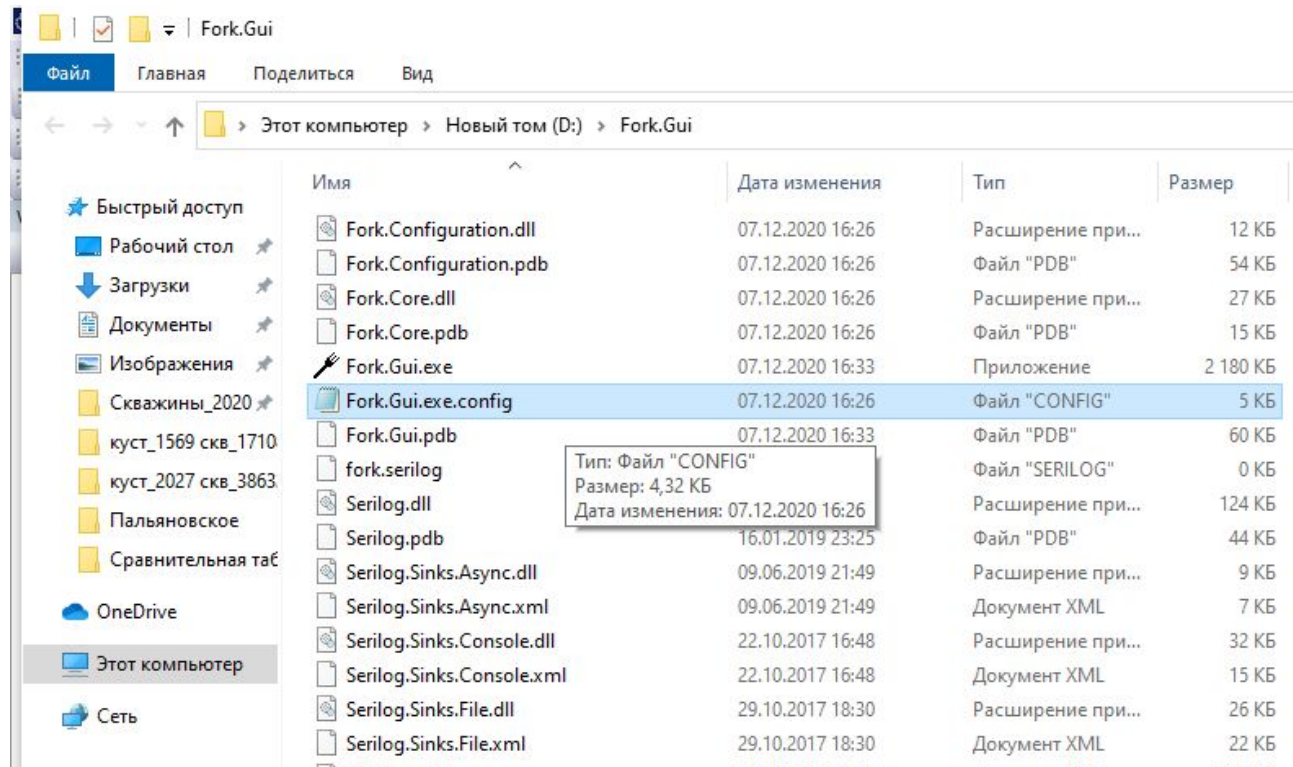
Fork.Gui

Файл Главная Поделиться Вид

Этот компьютер > Новый том (D:) > Fork.Gui

Быстрый доступ
Рабочий стол
Загрузки
Документы
Изображения
Скважины_2020
куст_1569 скв_1710
куст_2027 скв_3863
Пальяновское
Сравнительная таб
OneDrive
Этот компьютер
Сеть

| Имя | Дата изменения | Тип | Размер |
|---|---|---|---|
| Fork.Configuration.dll | 07.12.2020 16:26 | Расширение при... | 12 КБ |
| Fork.Configuration.pdb | 07.12.2020 16:26 | Файл "PDB" | 54 КБ |
| Fork.Core.dll | 07.12.2020 16:26 | Расширение при... | 27 КБ |
| Fork.Core.pdb | 07.12.2020 16:26 | Файл "PDB" | 15 КБ |
| Fork.Gui.exe | 07.12.2020 16:33 | Приложение | 2 180 КБ |
| Fork.Gui.exe.config | 07.12.2020 16:26 | Файл "CONFIG" | 5 КБ |
| Fork.Gui.pdb | 07.12.2020 16:33 | Файл "PDB" | 60 КБ |
| fork.serilog | | Файл "SERILOG" | 0 КБ |
| Serilog.dll | | Расширение при... | 124 КБ |
| Serilog.pdb | 16.01.2019 23:25 | Файл "PDB" | 44 КБ |
| Serilog.Sinks.Async.dll | 09.06.2019 21:49 | Расширение при... | 9 КБ |
| Serilog.Sinks.Async.xml | 09.06.2019 21:49 | Документ XML | 7 КБ |
| Serilog.Sinks.Console.dll | 22.10.2017 16:48 | Расширение при... | 32 КБ |
| Serilog.Sinks.Console.xml | 22.10.2017 16:48 | Документ XML | 15 КБ |
| Serilog.Sinks.File.dll | 29.10.2017 18:30 | Расширение при... | 26 КБ |
| Serilog.Sinks.File.xml | 29.10.2017 18:30 | Документ XML | 22 КБ |

Тип: Файл "CONFIG"
Размер: 4,32 КБ
Дата изменения: 07.12.2020 16:26